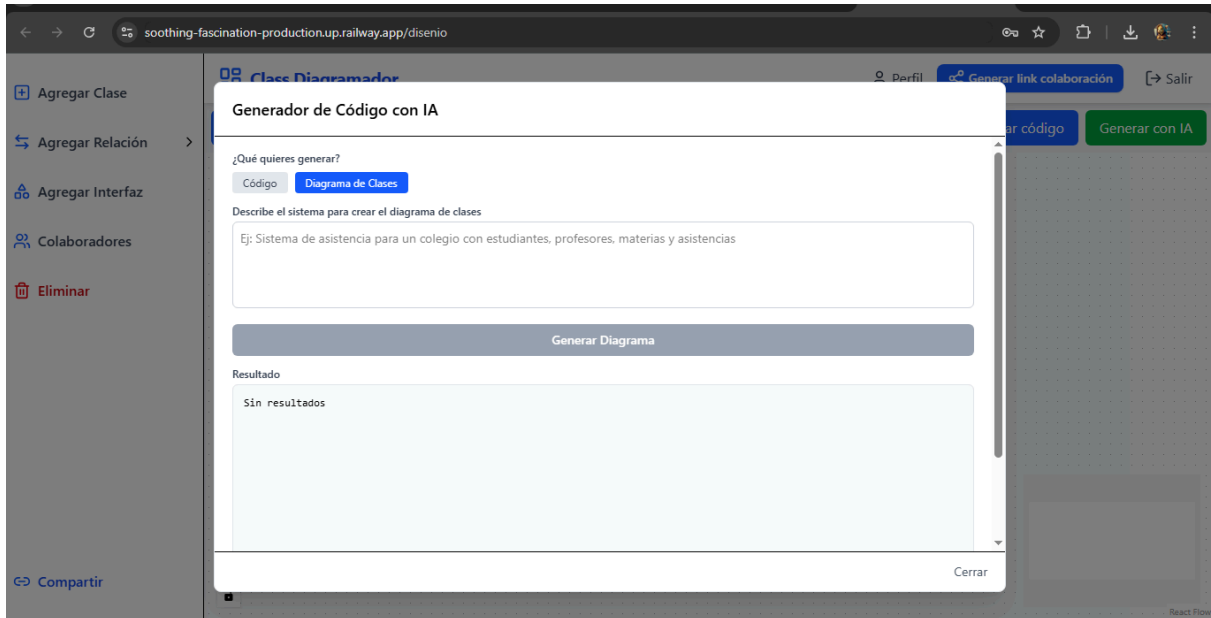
soothing-fascination-production.up.railway.app/disenio

Agregar Clase

Agregar Relación

Agregar Interfaz

Colaboradores

Eliminar

Compartir

Class Diagramador

Perfil

Generar link colaboración

Salir

ar código

Generar con IA

Generador de Código con IA

¿Qué quieres generar?

Código

Diagrama de Clases

Describe el sistema para crear el diagrama de clases

Ej: Sistema de asistencia para un colegio con estudiantes, profesores, materias y asistencias

Generar Diagrama

Resultado

Sin resultados

Cerrar

React Flow